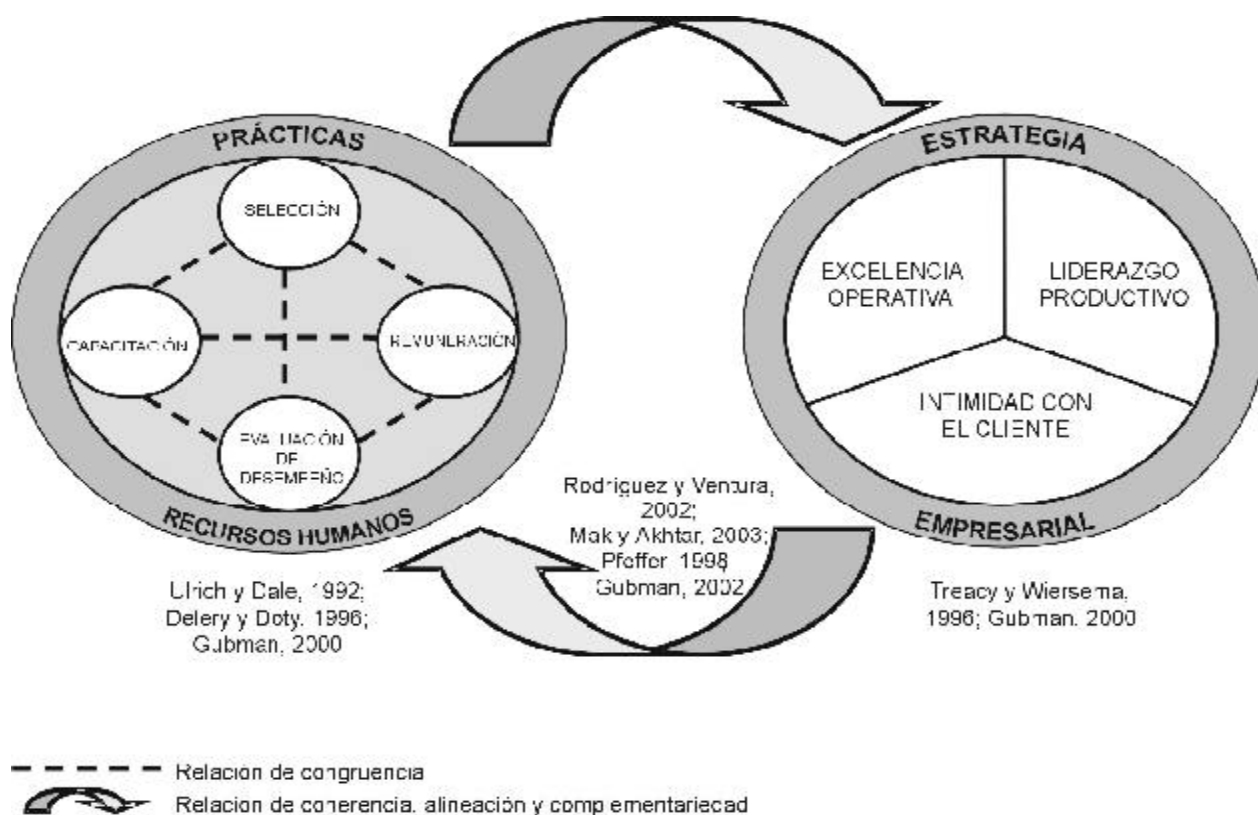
PRÁCTICAS

SELECCIÓN

CAPACITACIÓN

REMUNERACIÓN

EVALUACIÓN DE DESEMPEÑO

RECURSOS HUMANOS

ESTRATEGIA

EXCELENCIA OPERATIVA

LIDERAZGO PRODUCTIVO

INTIMIDAD CON EL CLIENTE

EMPRESARIAL

Rodriguez y Ventura, 2002; Mak y Akhtar, 2003; Pfeffer 1998 Gubman, 2002

Ulrich y Dale, 1992; Delery y Doty, 1996; Gubman, 2000

Treacy y Wiersema, 1996; Gubman, 2000

Relacion de congruencia

Relacion de coherencia, alineación y complementariedad